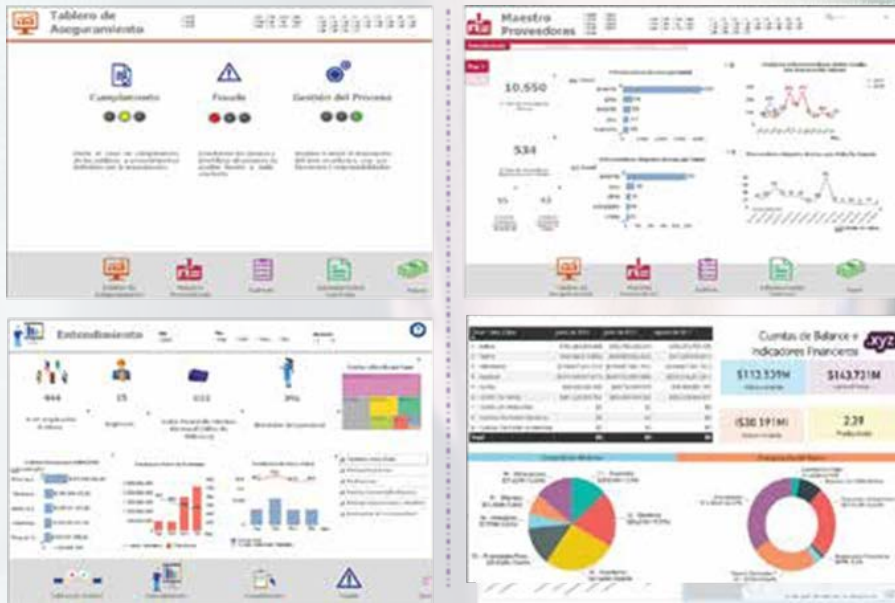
Tablero de Aseguramiento

Cumplimiento

Fraude

Gestión del Proceso

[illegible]

Maestro Proveedores

10.550

534

Estadisticamiento

444

15

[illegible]

Cuentas de Balance e Indicadores Financieros

xyz

$113.539M

$143.721M

($30.191M)

2.39